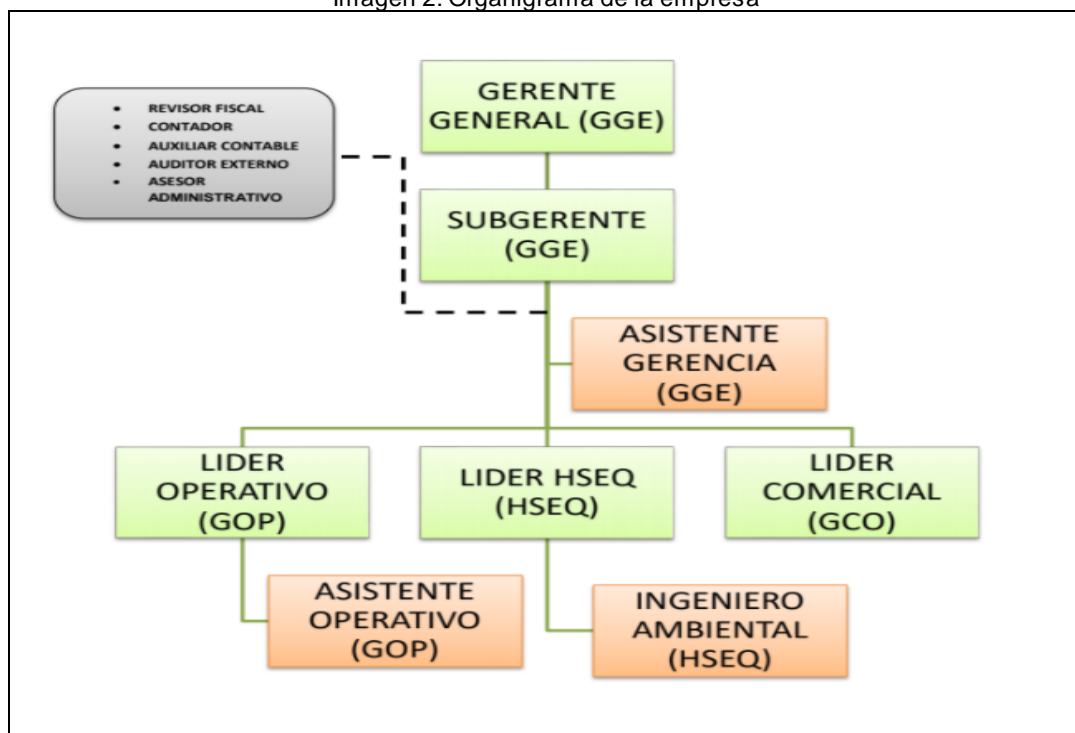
Imagen 2. Organigrama de la empresa

- REVISOR FISCAL
- CONTADOR
- AUXILIAR CONTABLE
- AUDITOR EXTERNO
- ASESOR ADMINISTRATIVO

GERENTE GENERAL (GGE)

SUBGERENTE (GGE)

ASISTENTE GERENCIA (GGE)

LIDER OPERATIVO (GOP)

LIDER HSEQ (HSEQ)

LIDER COMERCIAL (GCO)

ASISTENTE OPERATIVO (GOP)

INGENIERO AMBIENTAL (HSEQ)